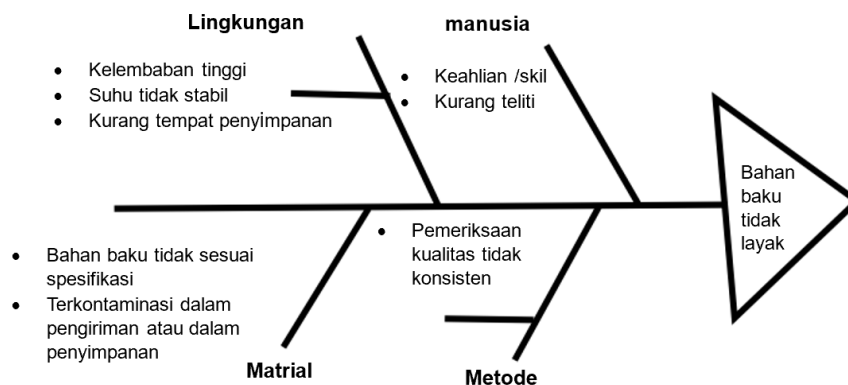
Lingkungan

- Kelembaban tinggi
- Suhu tidak stabil
- Kurang tempat penyimpanan

manusia

- Keahlian /skil
- Kurang teliti

Bahan baku tidak layak

- Bahan baku tidak sesuai spesifikasi
- Terkontaminasi dalam pengiriman atau dalam penyimpanan

Matrial

- Pemeriksaan kualitas tidak konsisten

Metode